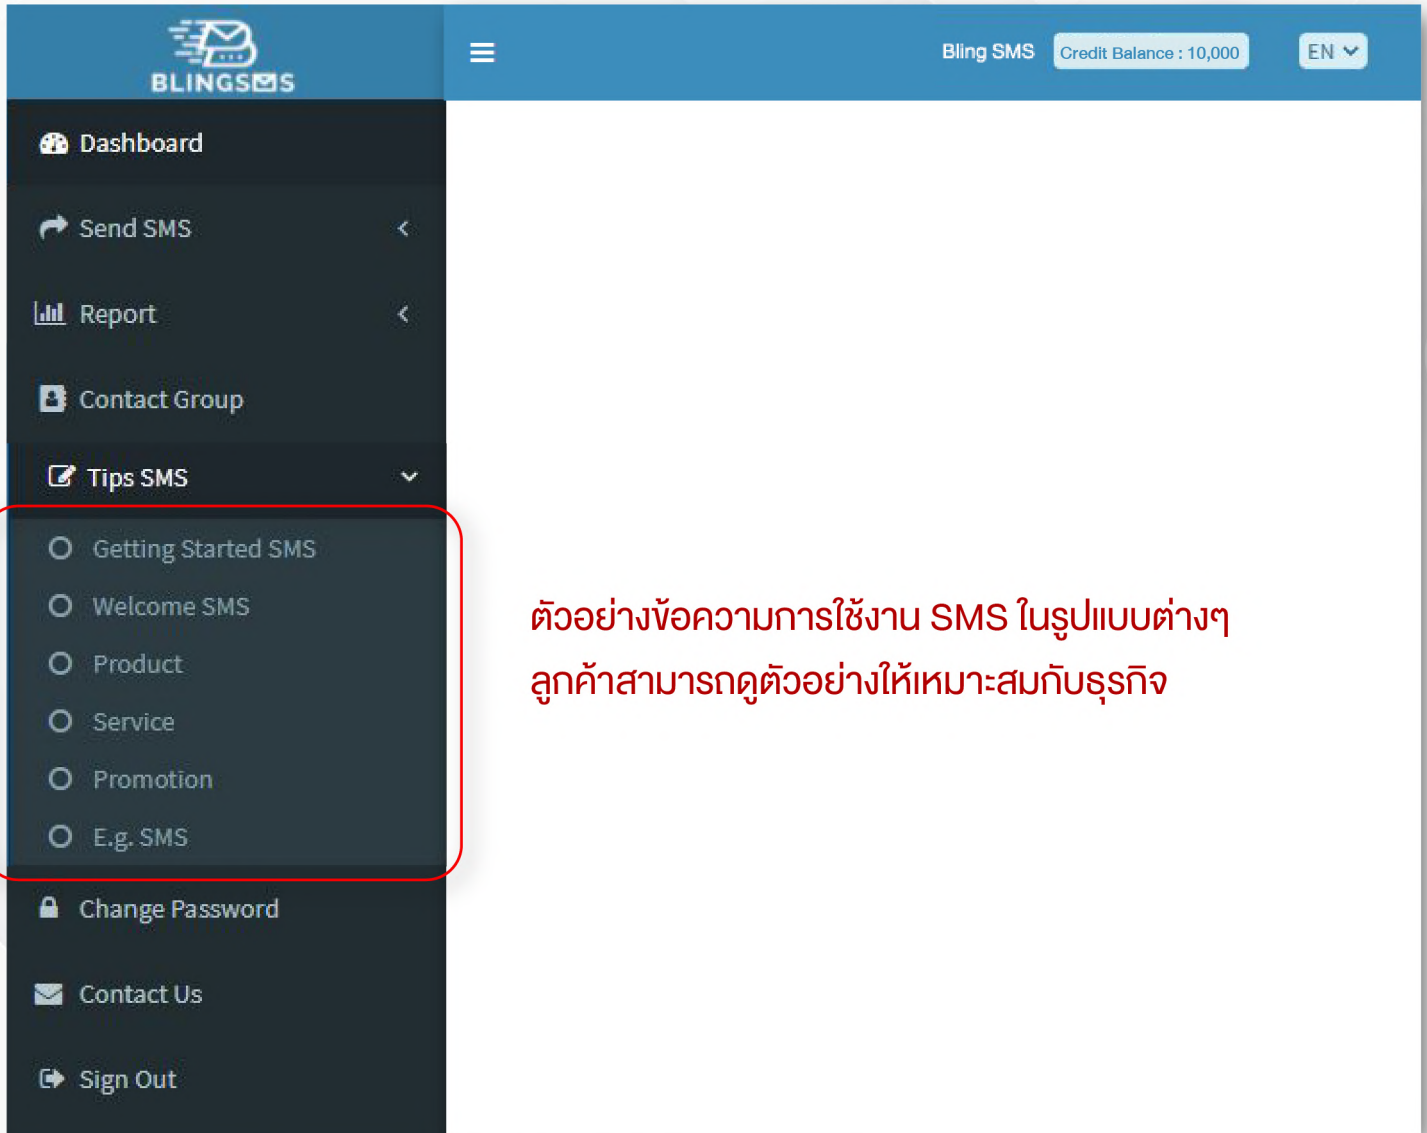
BLINGSMS

Bling SMS Credit Balance : 10,000 EN

Dashboard

Send SMS

Report

Contact Group

Tips SMS

Getting Started SMS

Welcome SMS

Product

Service

Promotion

E.g. SMS

Change Password

Contact Us

Sign Out

ตัวอย่างข้อความการใช้งาน SMS ในรูปแบบต่างๆ ลูกค้าสามารถดูตัวอย่างให้เหมาะสมกับธุรกิจ